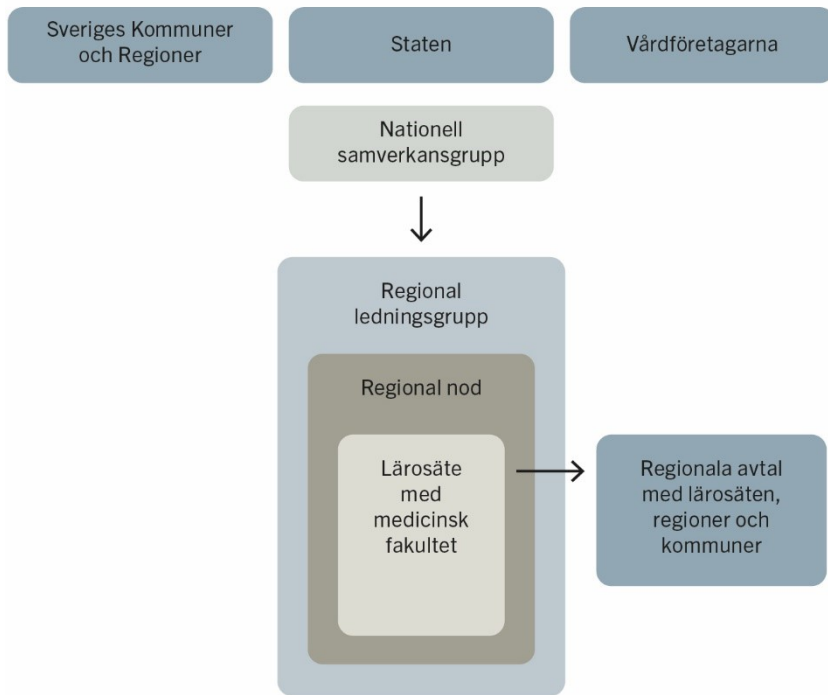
Sveriges Kommuner och Regioner

Staten

Vårdföretagarna

Nationell samverkansgrupp

Regional ledningsgrupp

Regional nod

Lärosäte med medicinsk fakultet

Regionala avtal med lärosäten, regioner och kommuner